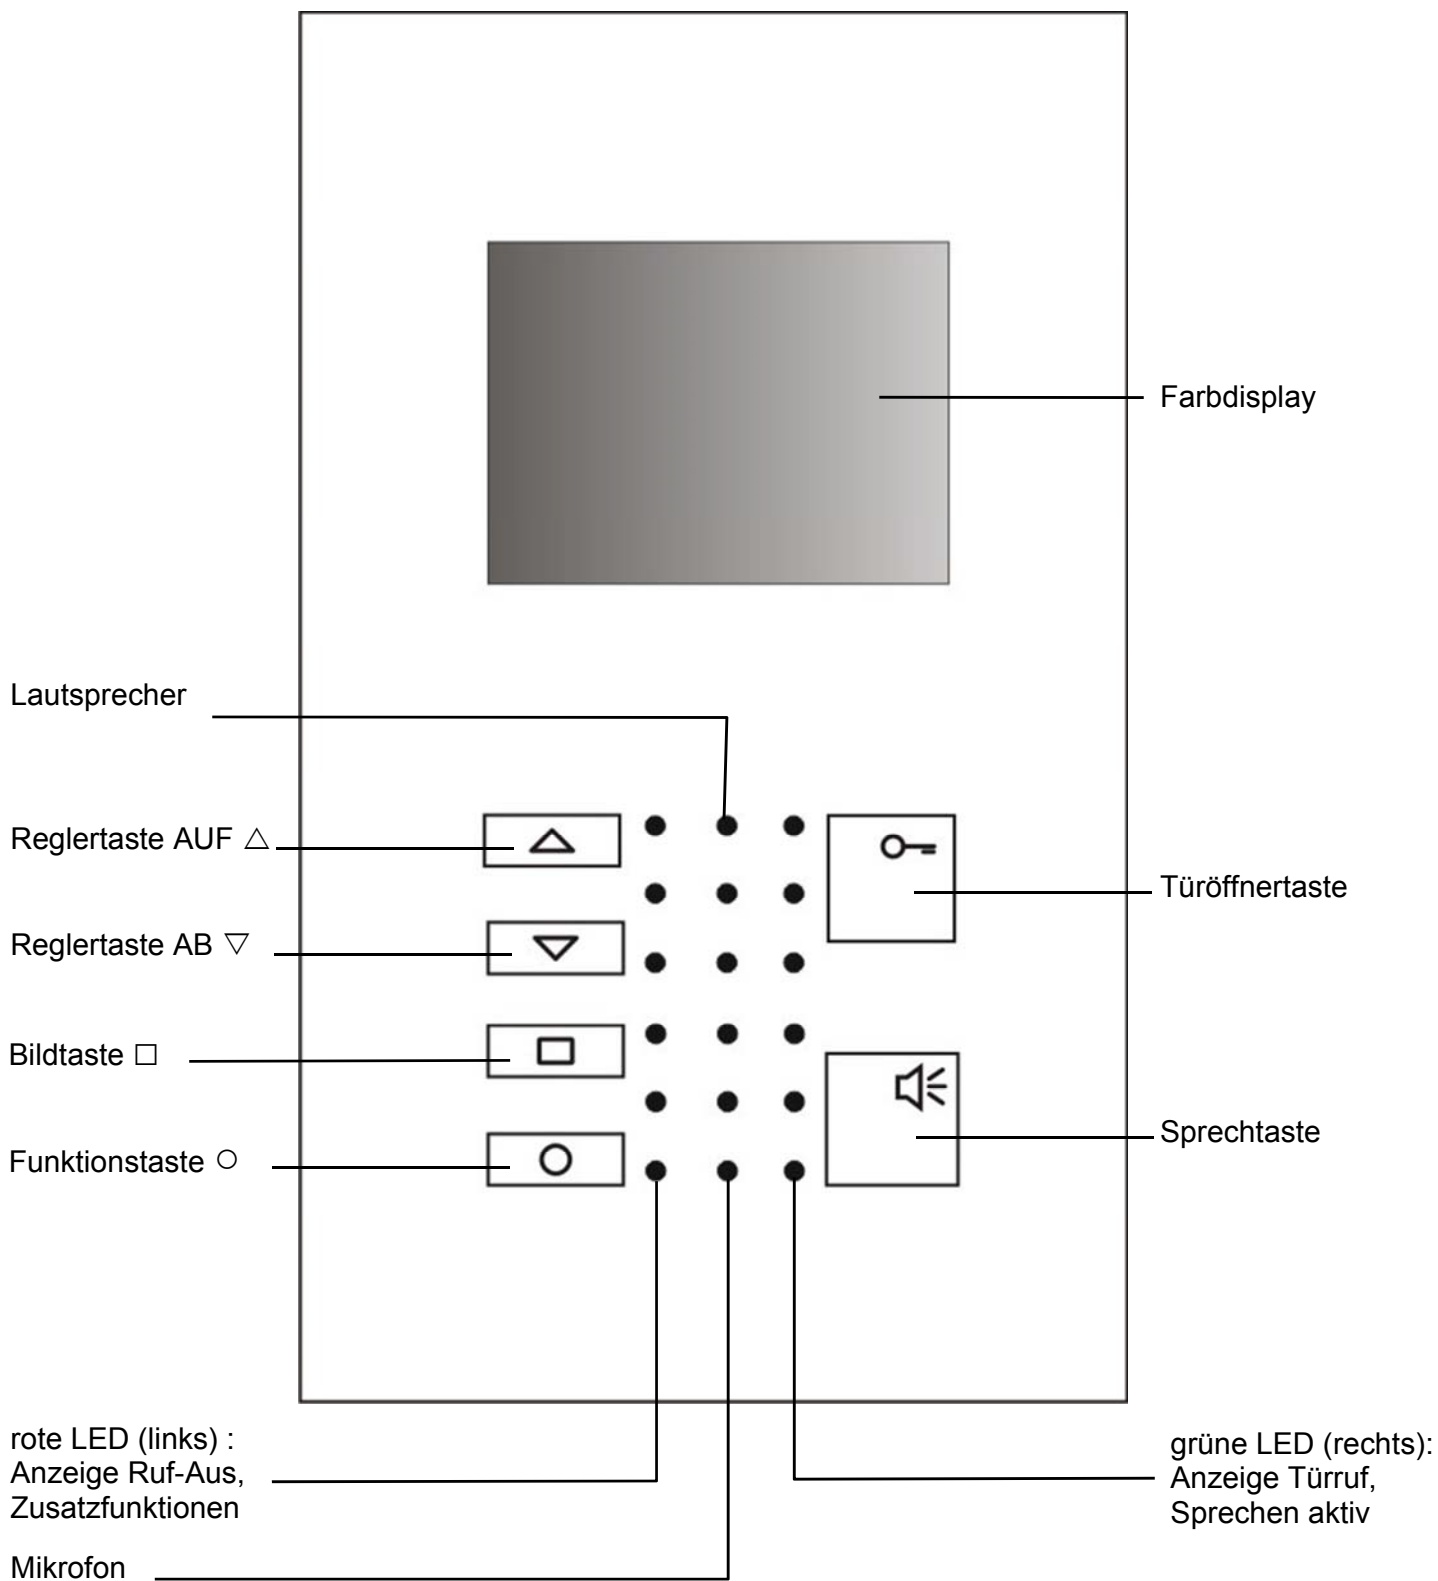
Farbdisplay

Lautsprecher

Reglertaste AUF △

Türöffnertaste

Reglertaste AB ▽

Bildtaste □

Sprechtaste

Funktionstaste ○

rote LED (links) : Anzeige Ruf-Aus, Zusatzfunktionen

grüne LED (rechts): Anzeige Türruf, Sprechen aktiv

Mikrofon